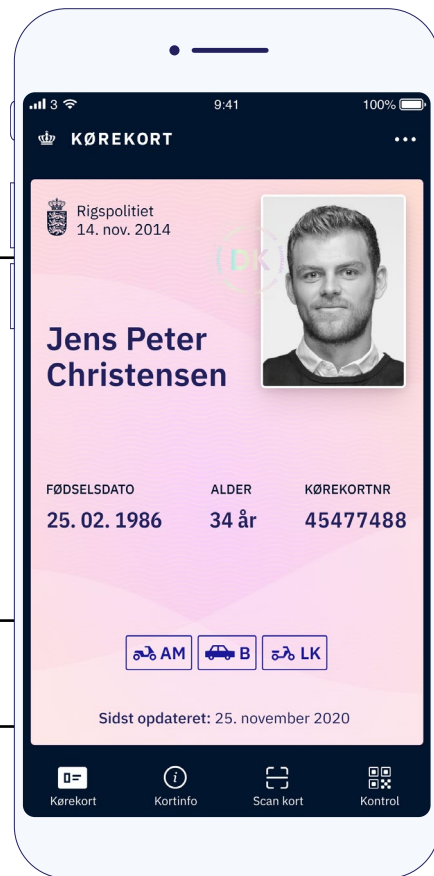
3 9:41 100%

KØREKORT •••

Rigspolitiet
14. nov. 2014

DK

Jens Peter Christensen

FØDSELSDATO
25. 02. 1986

ALDER
34 år

KØREKORTNR
45477488

AM B LK

Sidst opdateret: 25. november 2020

Kørekort Kortinfo Scan kort Kontrol